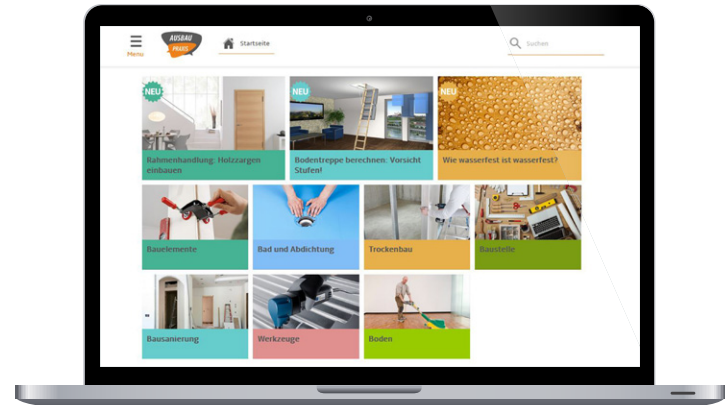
Menu

AUSBAU PRAXIS

Startseite

Suchen

NEU
Rahmenhandlung: Holzzargen einbauen

NEU
Bodentreppe berechnen: Vorsicht Stufen!

NEU
Wie wasserfest ist wasserfest?

Bauelemente

Bad und Abdichtung

Trockenbau

Baustelle

Bausanierung

Werkzeuge

Boden